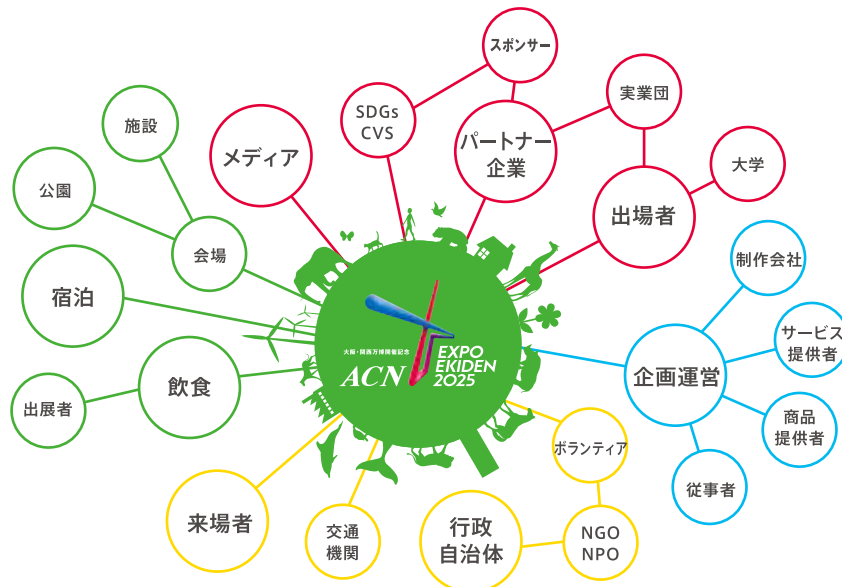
スポンサー

SDGs CVS

実業団

パートナー企業

メディア

施設

大学

公園

出場者

会場

制作会社

宿泊

サービス提供者

大阪・関西万博開催記念

ACN EXPO EKIDEN 2025

企画運営

飲食

商品提供者

出展者

ボランティア

従事者

来場者

交通機関

行政自治体

NGO NPO